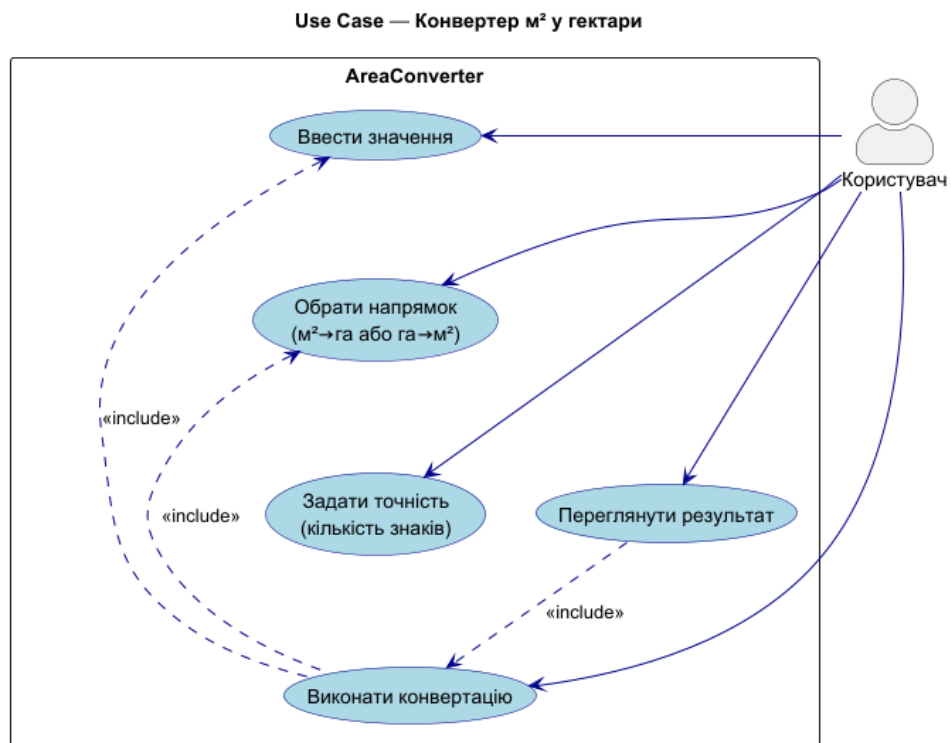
Use Case — Конвертер м² у гектари

AreaConverter

Ввести значення

Обрати напрямок (м²→га або га→м²)

Задати точність (кількість знаків)

Переглянути результат

Виконати конвертацію

«include»

«include»

«include»

Користувач